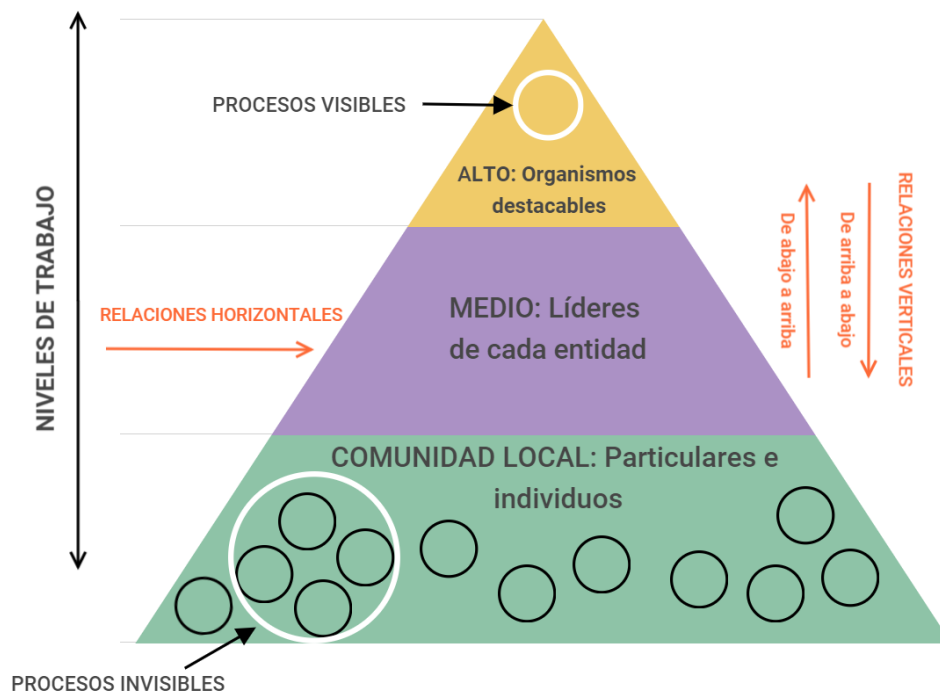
NIVELES DE TRABAJO

PROCESOS VISIBLES

ALTO: Organismos destacables

RELACIONES HORIZONTALES

MEDIO: Líderes de cada entidad

De abajo a arriba

De arriba a abajo

RELACIONES VERTICALES

COMUNIDAD LOCAL: Particulares e individuos

PROCESOS INVISIBLES